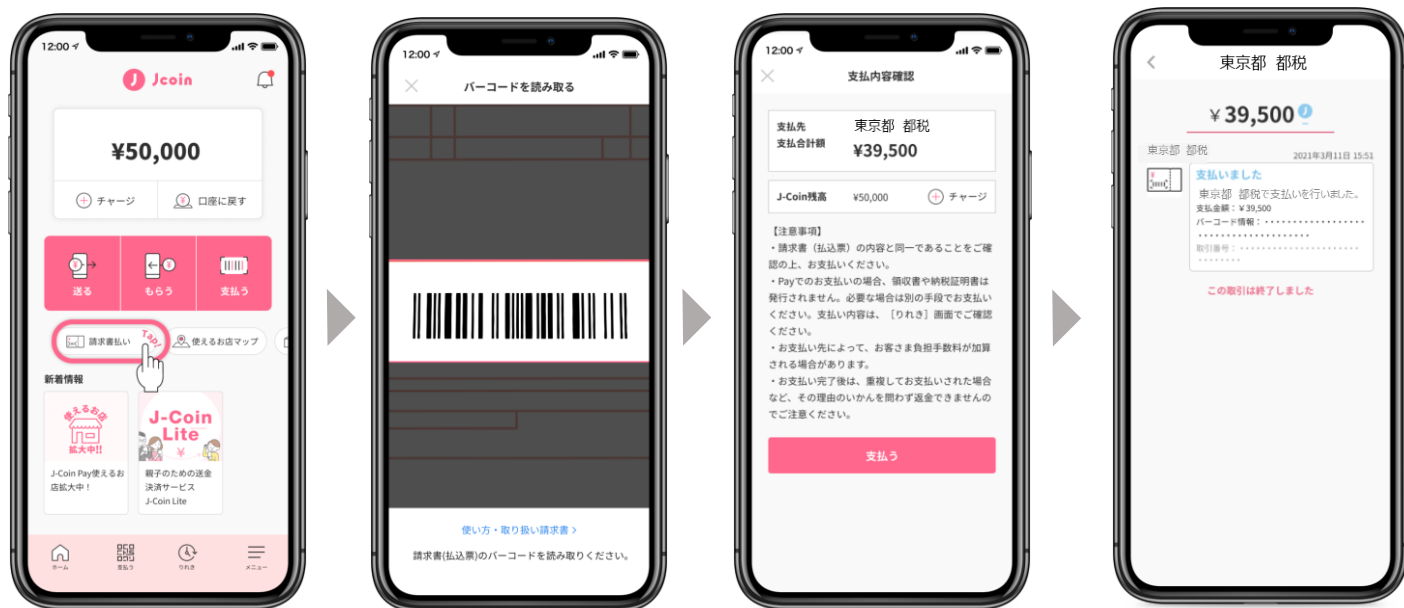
12:00

Jcoin

¥50,000

チャージ　口座に戻す

送る　もらう　支払う

請求書払い　Tap!　使えるお店マップ

新着情報

使えるお店 拡大中!!
J-Coin Pay使えるお店拡大中！

J-Coin Lite
親子のための送金決済サービス J-Coin Lite

ホーム　支払う　りれき　メニュー

12:00

バーコードを読み取る

使い方・取り扱い請求書 >

請求書(払込票)のバーコードを読み取りください。

12:00

支払内容確認

支払先　東京都 都税
支払合計額　¥39,500

J-Coin残高　¥50,000　チャージ

【注意事項】
・請求書（払込票）の内容と同一であることをご確認の上、お支払いください。
・Payでのお支払いの場合、領収書や納税証明書は発行されません。必要な場合は別の手段でお支払いください。支払い内容は、［りれき］画面でご確認ください。
・お支払い先によって、お客さま負担手数料が加算される場合があります。
・お支払い完了後は、重複してお支払いされた場合など、その理由のいかんを問わず返金できませんのでご注意ください。

支払う

東京都 都税

¥39,500

東京都 都税　2021年3月11日 15:51

支払いました
東京都 都税で支払いを行いました。
支払金額：¥39,500
バーコード情報：••••••••••••••••••••••••••••••••••
取引番号：••••••••••••••••••••••••••

この取引は終了しました